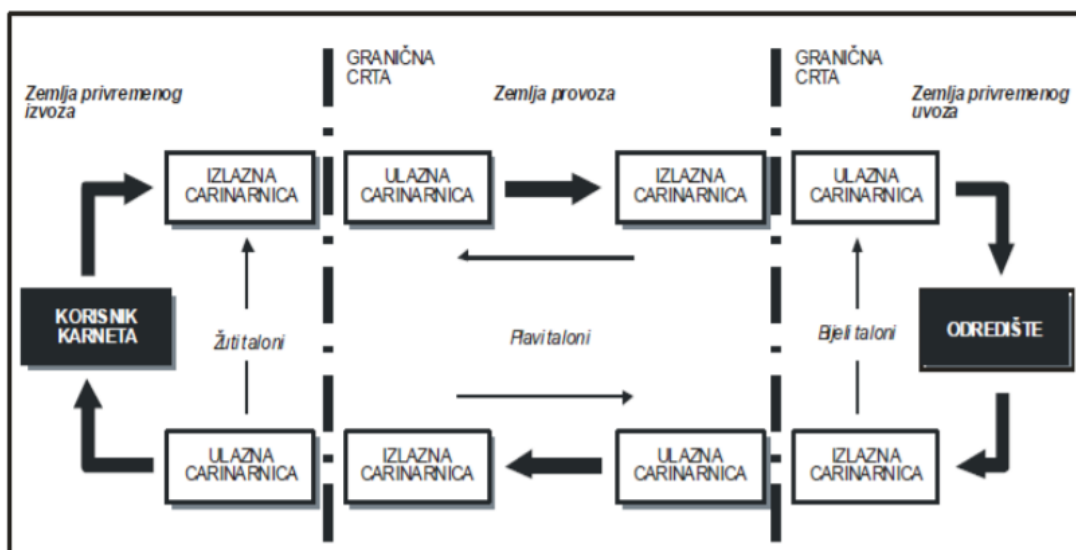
GRANIČNA CRTA

GRANIČNA CRTA

Zemlja privremenog izvoza

Zemlja provoza

Zemlja privremenog uvoza

IZLAZNA CARINARNICA

ULAZNA CARINARNICA

IZLAZNA CARINARNICA

ULAZNA CARINARNICA

KORISNIK KARNETA

Žuti taloni

Plavi taloni

Bijeli taloni

ODREDIŠTE

ULAZNA CARINARNICA

IZLAZNA CARINARNICA

ULAZNA CARINARNICA

IZLAZNA CARINARNICA